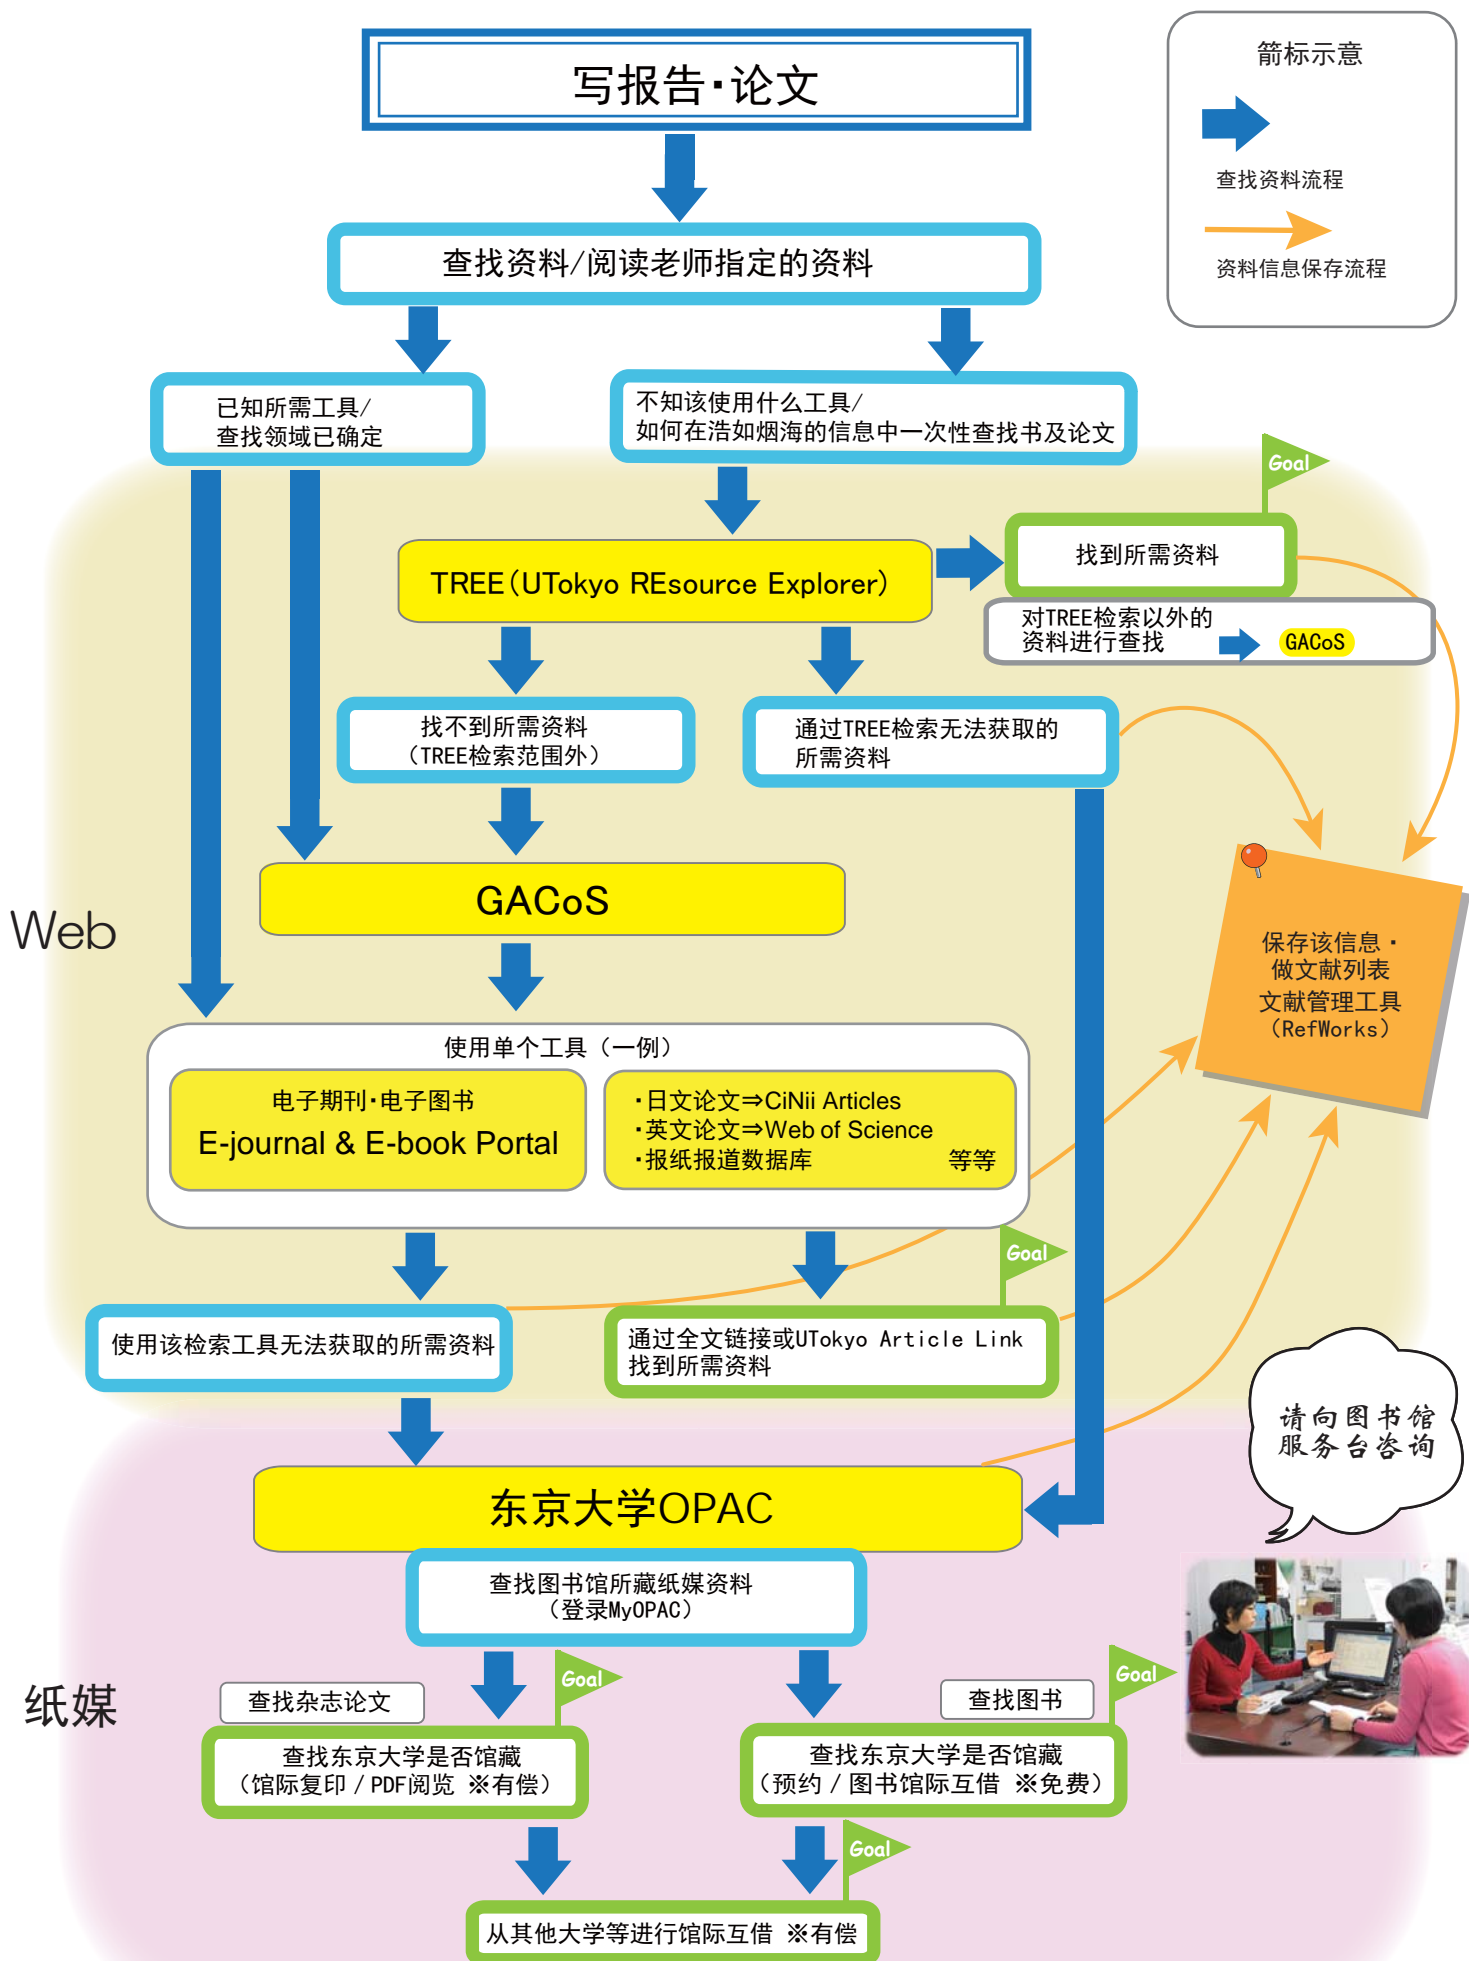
写报告·论文

箭标示意
查找资料流程
资料信息保存流程

查找资料/阅读老师指定的资料

已知所需工具/
查找领域已确定

不知该使用什么工具/
如何在浩如烟海的信息中一次性查找书及论文

Goal

TREE（UTokyo REsource Explorer）

找到所需资料

对TREE检索以外的资料进行查找 GACoS

找不到所需资料
（TREE检索范围外）

通过TREE检索无法获取的所需资料

GACoS

Web

保存该信息·
做文献列表
文献管理工具
（RefWorks）

使用单个工具（一例）

电子期刊·电子图书
E-journal & E-book Portal

·日文论文⇒CiNii Articles
·英文论文⇒Web of Science
·报纸报道数据库 等等

Goal

使用该检索工具无法获取的所需资料

通过全文链接或UTokyo Article Link
找到所需资料

请向图书馆服务台咨询

东京大学OPAC

查找图书馆所藏纸媒资料
（登录MyOPAC）

纸媒

查找杂志论文

Goal

查找图书

Goal

查找东京大学是否馆藏
（馆际复印 / PDF阅览 ※有偿）

查找东京大学是否馆藏
（预约 / 图书馆际互借 ※免费）

Goal

从其他大学等进行馆际互借 ※有偿